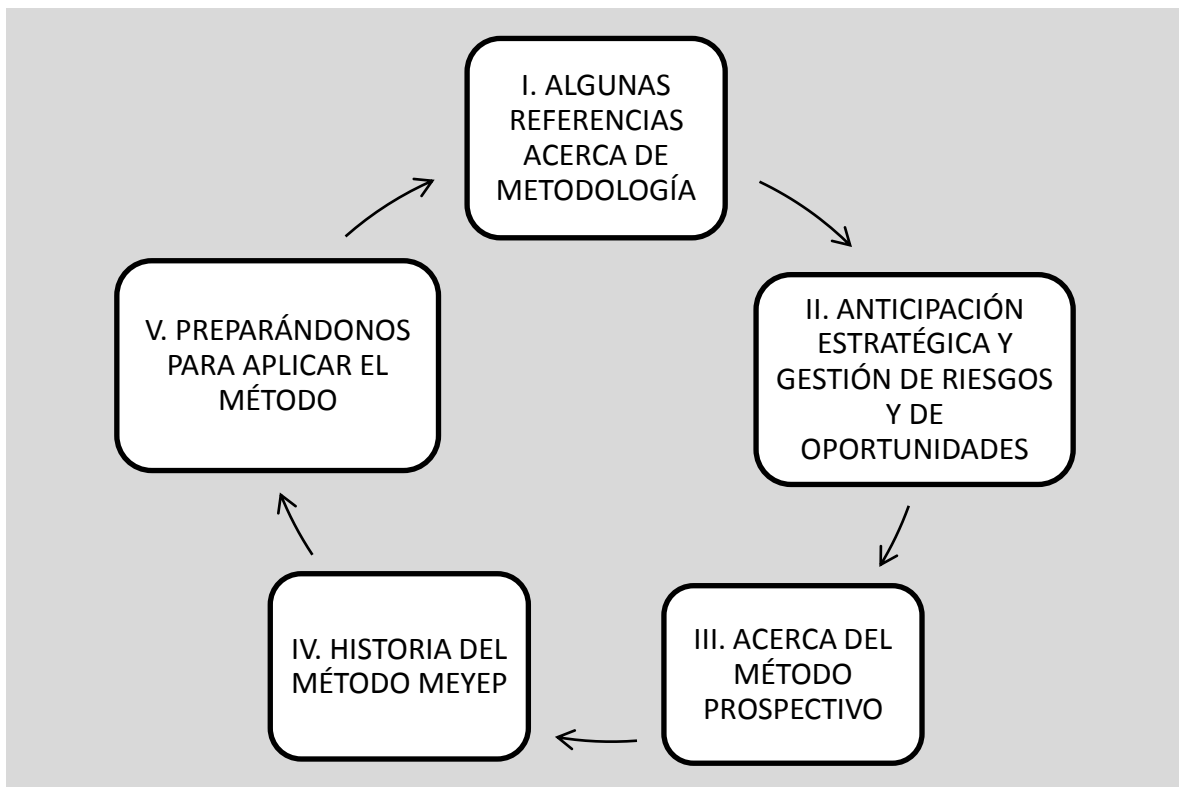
I. ALGUNAS REFERENCIAS ACERCA DE METODOLOGÍA

II. ANTICIPACIÓN ESTRATÉGICA Y GESTIÓN DE RIESGOS Y DE OPORTUNIDADES

III. ACERCA DEL MÉTODO PROSPECTIVO

IV. HISTORIA DEL MÉTODO MEYEP

V. PREPARÁNDONOS PARA APLICAR EL MÉTODO